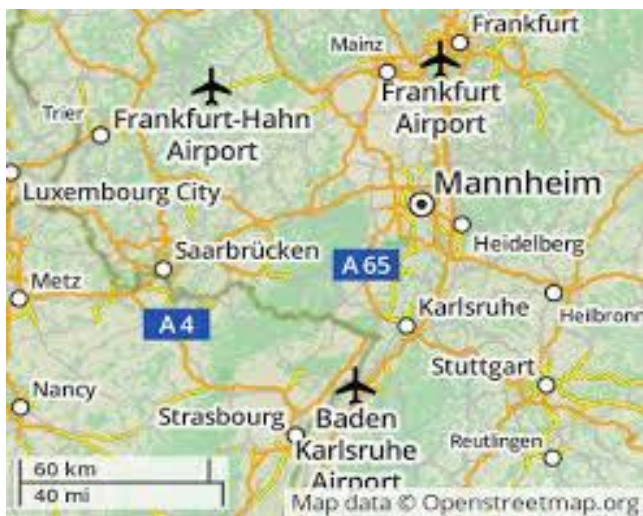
Frankfurt
Mainz
Frankfurt Airport
Trier
Frankfurt-Hahn Airport
Luxembourg City
Mannheim
Heidelberg
Saarbrücken
A 65
Metz
Karlsruhe
Heilbronn
A 4
Stuttgart
Nancy
Strasbourg
Baden Karlsruhe Airport
Reutlingen
60 km
40 mi
Map data © Openstreetmap.org